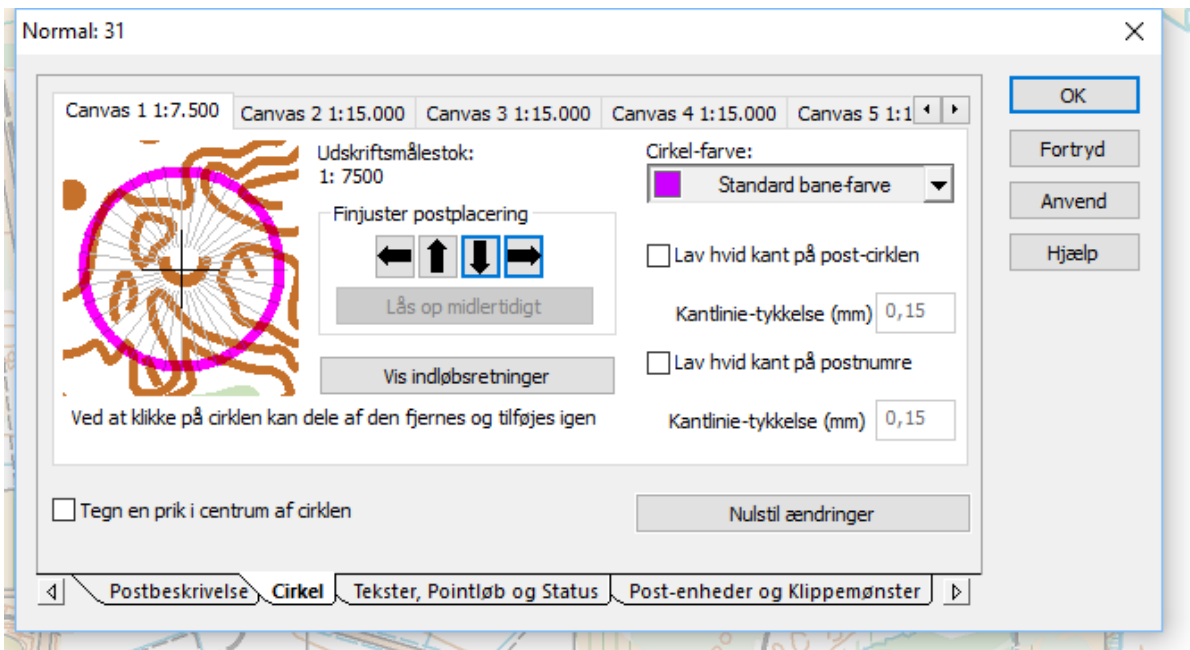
Normal: 31

Canvas 1 1:7.500 | Canvas 2 1:15.000 | Canvas 3 1:15.000 | Canvas 4 1:15.000 | Canvas 5 1:1

Udskriftsmålestok:
1: 7500

Finjuster postplacering

Lås op midlertidigt

Vis indløbsretninger

Ved at klikke på cirklen kan dele af den fjernes og tilføjes igen

Cirkel-farve:
Standard bane-farve

Lav hvid kant på post-cirklen

Kantlinie-tykkelse (mm) 0,15

Lav hvid kant på postnumre

Kantlinie-tykkelse (mm) 0,15

Tegn en prik i centrum af cirklen

Nulstil ændringer

Postbeskrivelse | Cirkel | Tekster, Pointløb og Status | Post-enheder og Klippemønster

OK
Fortryd
Anvend
Hjælp